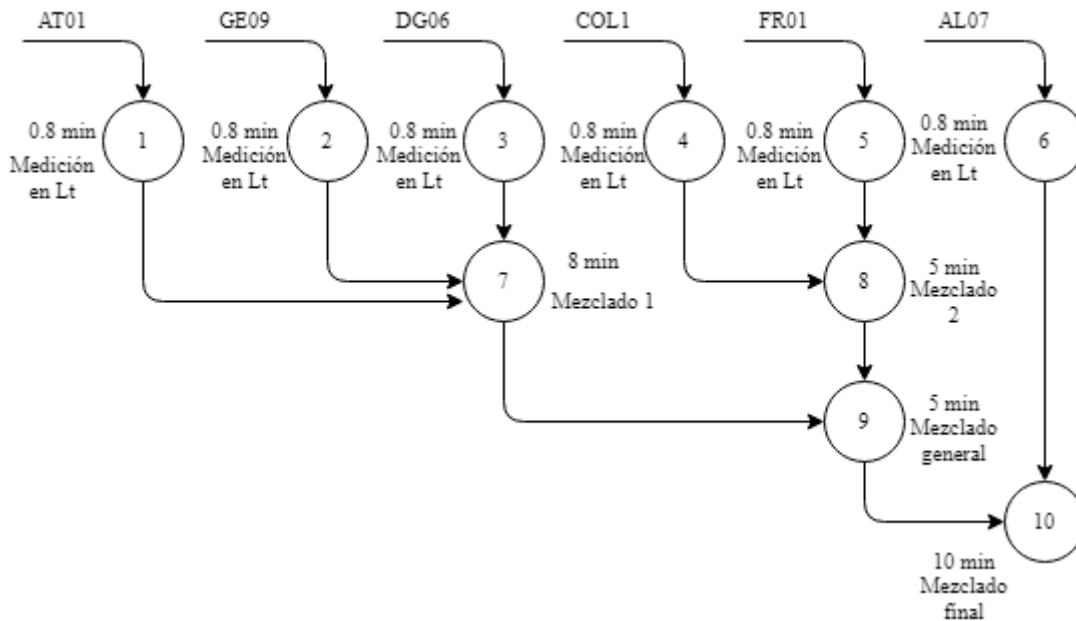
AT01
GE09
DG06
COL1
FR01
AL07

0.8 min
Medición en Lt
1

0.8 min
Medición en Lt
2

0.8 min
Medición en Lt
3

0.8 min
Medición en Lt
4

0.8 min
Medición en Lt
5

0.8 min
Medición en Lt
6

7
8 min
Mezclado 1

8
5 min
Mezclado 2

9
5 min
Mezclado general

10
10 min
Mezclado final